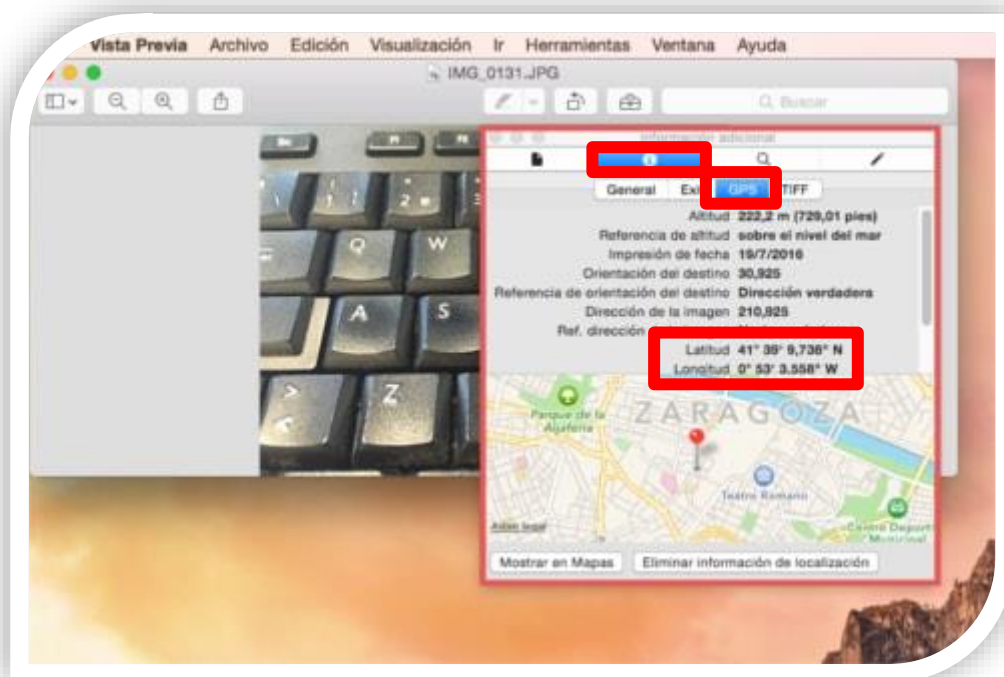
Vista Previa Archivo Edición Visualización Ir Herramientas Ventana Ayuda

IMG_0131.JPG

Buscar

Información adicional

General Exi GPS TIFF

Altitud 222,2 m (729,01 pies)
Referencia de altitud sobre el nivel del mar
Impresión de fecha 19/7/2016
Orientación del destino 30,925
Referencia de orientación del destino Dirección verdadera
Dirección de la imagen 210,925
Ref. dirección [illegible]
Latitud 41° 39' 9,736" N
Longitud 0° 53' 3.558" W

Parque de la Aljafería
ZARAGOZA
Teatro Romano
Centro Deport Municipal
Aviso legal

Mostrar en Mapas Eliminar información de localización